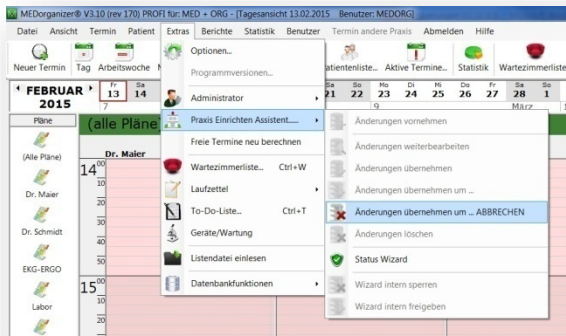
MEDorganizer® V3.10 (rev 170) PROFI für: MED + ORG - [Tagesansicht 13.02.2015 Benutzer: MEDORG]

Datei Ansicht Termin Patient Extras Berichte Statistik Benutzer Termin andere Praxis Abmelden Hilfe

Neuer Termin Tag Arbeitswoche N atientenliste... Aktive Termine... Statistik Wartezimmerliste

FEBRUAR 2015

Fr 13 Sa 14 Sa 22 Mo 23 Di 24 Mi 25 Do 26 Fr 27 Sa 28 So 1

7 9 März

Pläne

(alle Pläne

(Alle Pläne)

Dr. Maier

Dr. Maier

Dr. Schmidt

EKG-ERGO

Labor

14 00 10 20 30 40 50

15 00 10 20

Optionen...

Programmversionen...

Administrator

Praxis Einrichten Assistent.....

Freie Termine neu berechnen

Wartezimmerliste... Ctrl+W

Laufzettel

To-Do-Liste... Ctrl+T

Geräte/Wartung

Listendatei einlesen

Datenbankfunktionen

Änderungen vornehmen

Änderungen weiterbearbeiten

Änderungen übernehmen

Änderungen übernehmen um ...

Änderungen übernehmen um ... ABBRECHEN

Änderungen löschen

Status Wizard

Wizard intern sperren

Wizard intern freigeben